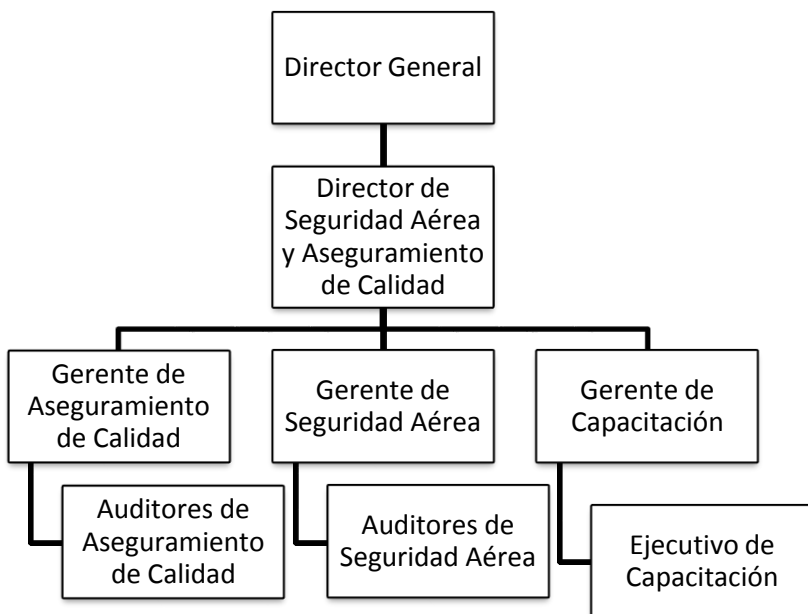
Director General

Director de Seguridad Aérea y Aseguramiento de Calidad

Gerente de Aseguramiento de Calidad

Gerente de Seguridad Aérea

Gerente de Capacitación

Auditores de Aseguramiento de Calidad

Auditores de Seguridad Aérea

Ejecutivo de Capacitación